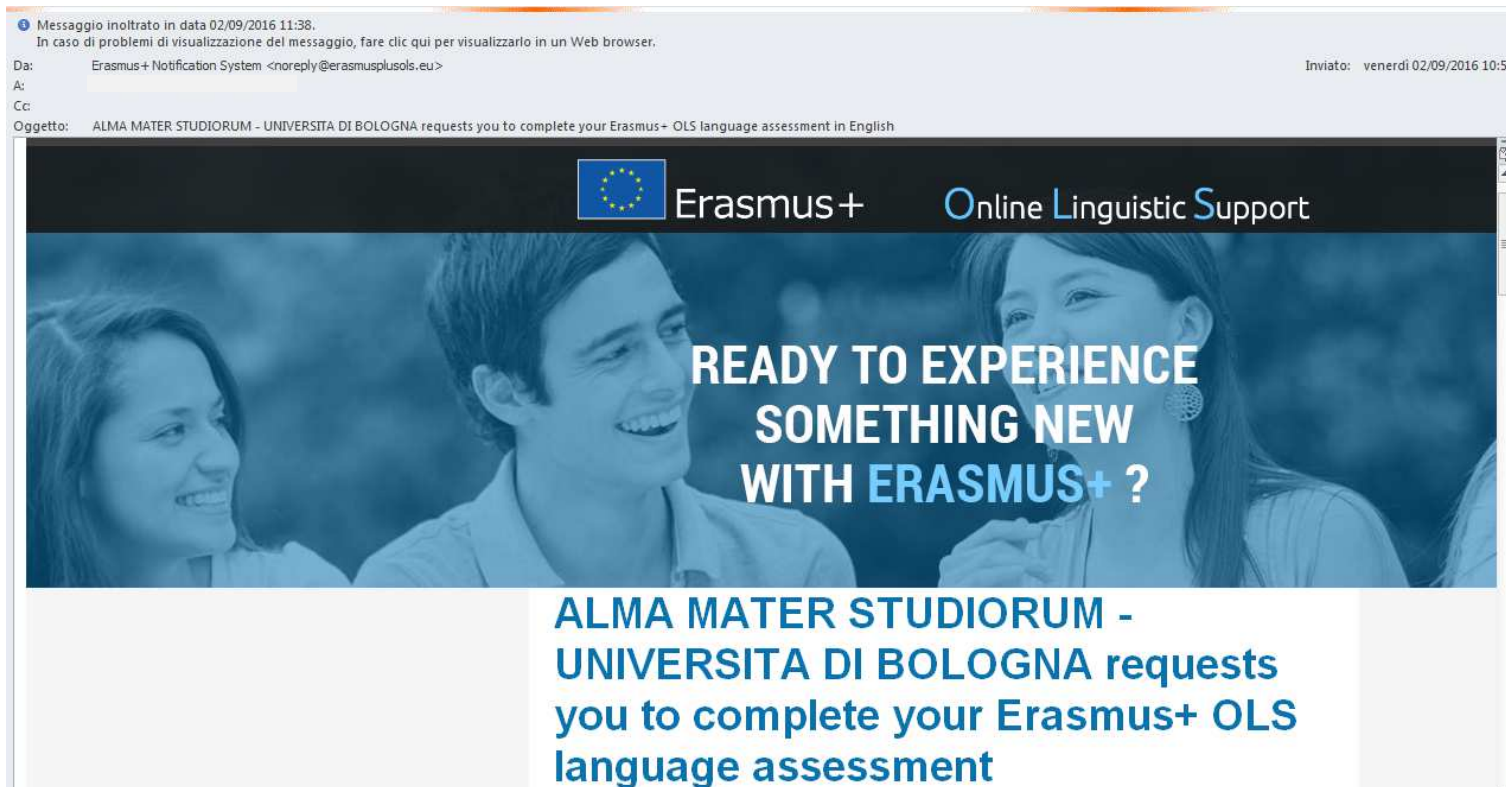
Messaggio inoltrato in data 02/09/2016 11:38.
In caso di problemi di visualizzazione del messaggio, fare clic qui per visualizzarlo in un Web browser.

Da: Erasmus+ Notification System <noreply@erasmusplusols.eu>

Inviato: venerdì 02/09/2016 10:5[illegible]

A:

Cc:

Oggetto: ALMA MATER STUDIORUM - UNIVERSITA DI BOLOGNA requests you to complete your Erasmus+ OLS language assessment in English

Erasmus+

Online Linguistic Support

READY TO EXPERIENCE SOMETHING NEW WITH ERASMUS+ ?

ALMA MATER STUDIORUM - UNIVERSITA DI BOLOGNA requests you to complete your Erasmus+ OLS language assessment